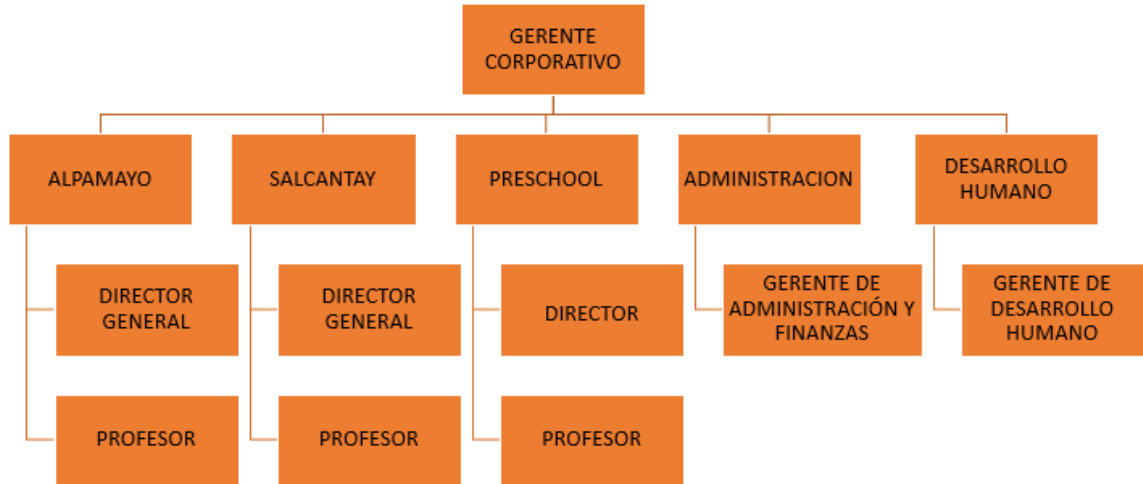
GERENTE CORPORATIVO

ALPAMAYO

DIRECTOR GENERAL

PROFESOR

SALCANTAY

DIRECTOR GENERAL

PROFESOR

PRESCHOOL

DIRECTOR

PROFESOR

ADMINISTRACION

GERENTE DE ADMINISTRACIÓN Y FINANZAS

DESARROLLO HUMANO

GERENTE DE DESARROLLO HUMANO